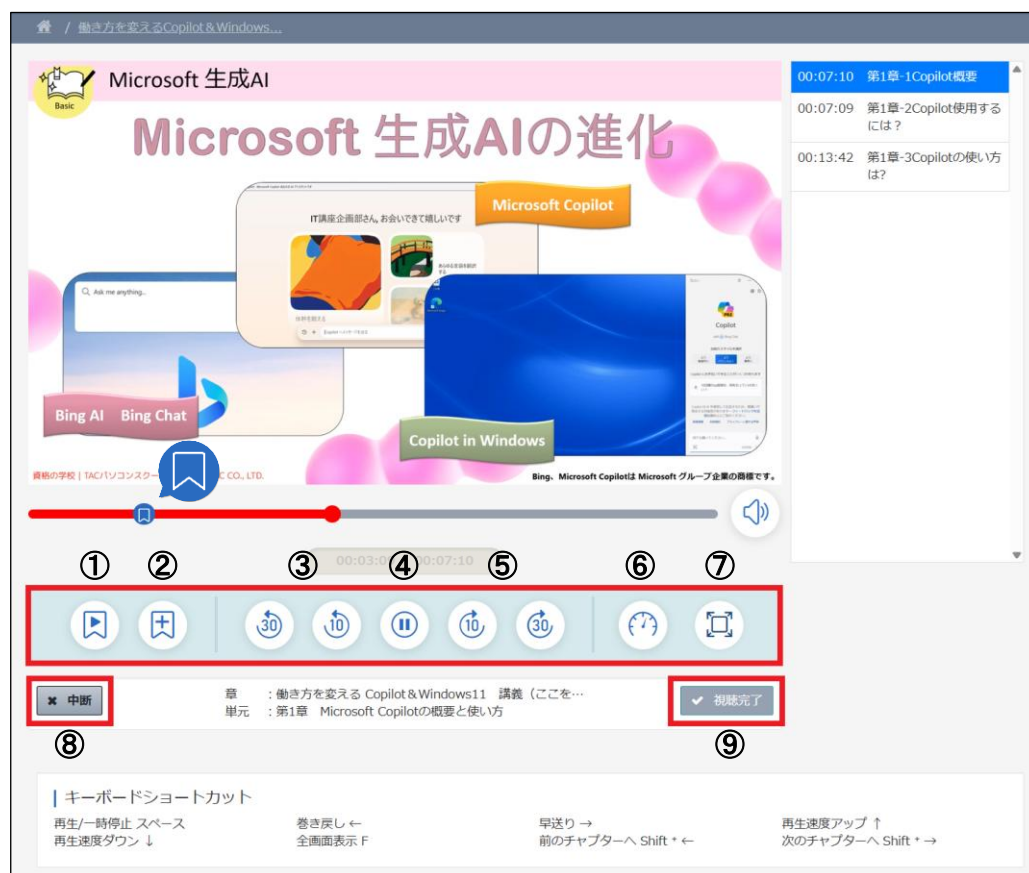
/ 働き方を変えるCopilot＆Windows...

Basic

Microsoft 生成AI

Microsoft 生成AIの進化

Microsoft Copilot

IT講座企画部さん、お会いできて嬉しいです

Ask me anything...

Copilot

Bing AI Bing Chat

Copilot in Windows

資格の学校 | TACパソコンスク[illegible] C CO., LTD.

Bing、Microsoft Copilotは Microsoft グループ企業の商標です。

| | |
|---|---|
| 00:07:10 | 第1章-1Copilot概要 |
| 00:07:09 | 第1章-2Copilot使用するには？ |
| 00:13:42 | 第1章-3Copilotの使い方は？ |

① ② ③ ④ ⑤ ⑥ ⑦

00:03:0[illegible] 00:07:10

30 10 10 30

✖ 中断

章 ：働き方を変える Copilot＆Windows11 講義（ここを…
単元 ：第1章 Microsoft Copilotの概要と使い方

✔ 視聴完了

⑧ ⑨

キーボードショートカット

再生/一時停止 スペース
再生速度ダウン ↓
巻き戻し ←
全画面表示 F
早送り →
前のチャプターへ Shift + ←
再生速度アップ ↑
次のチャプターへ Shift + →